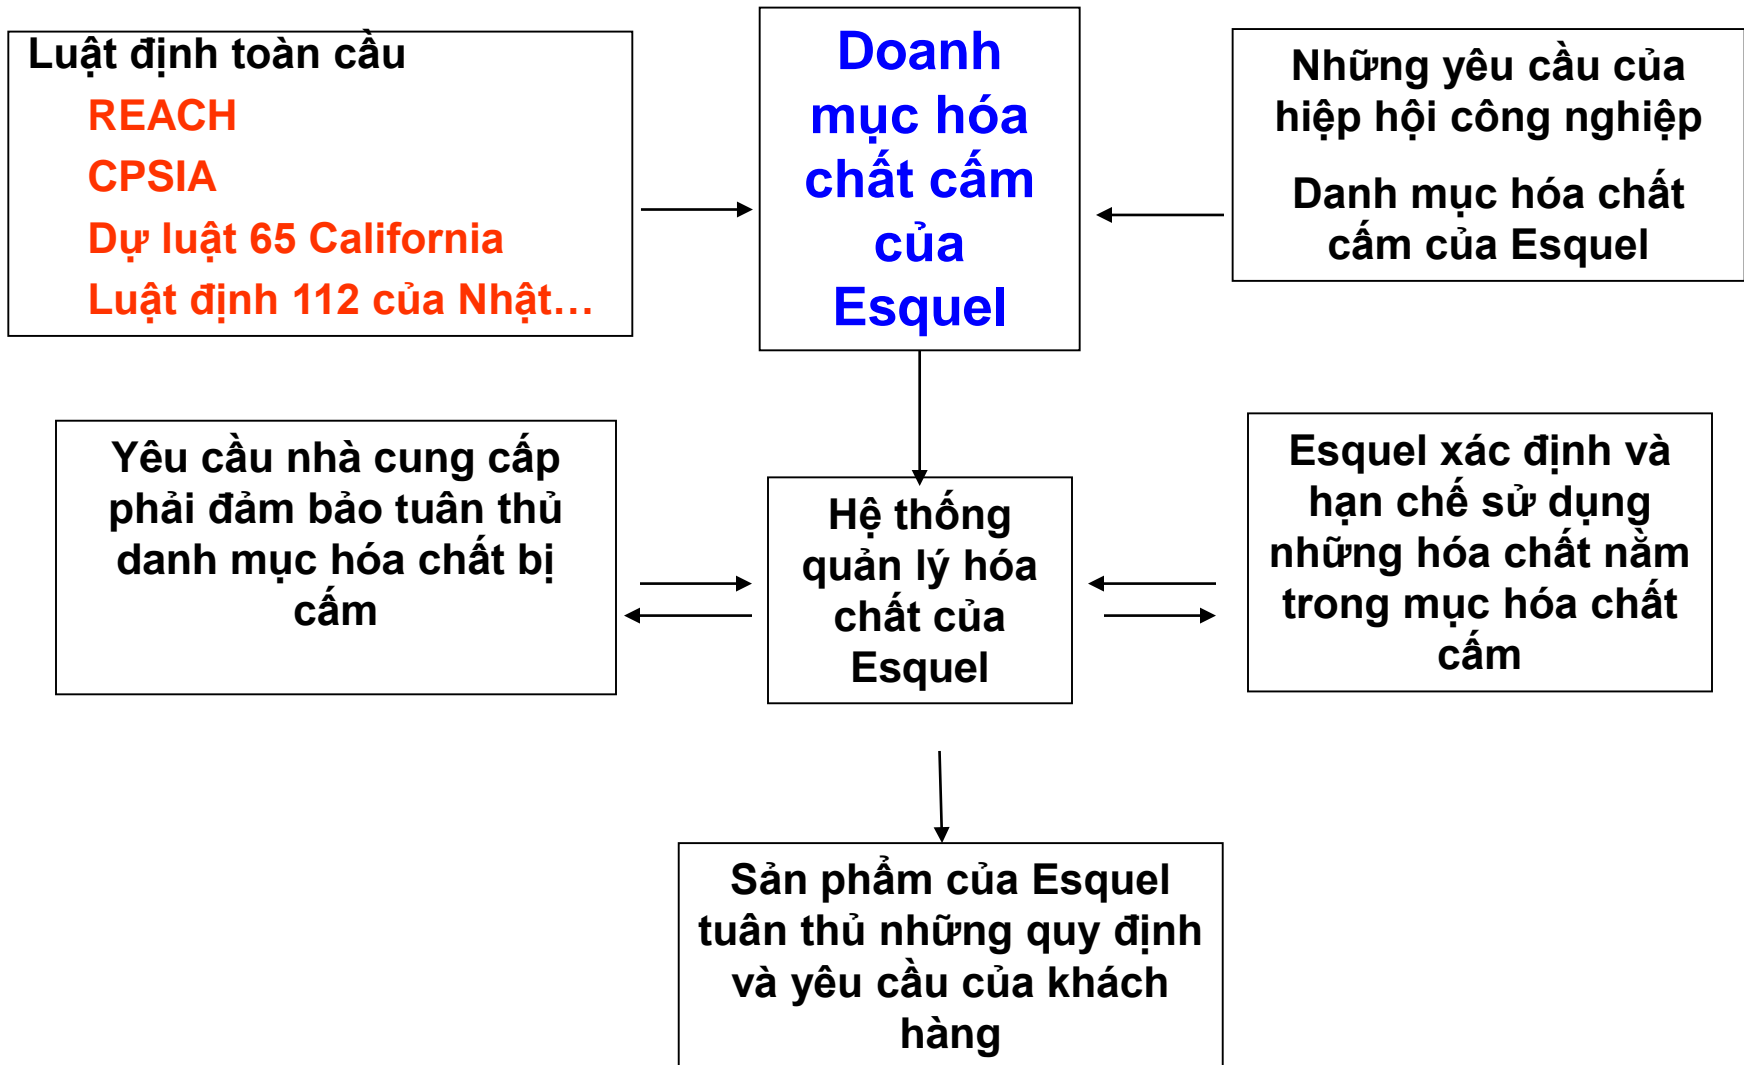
Luật định toàn cầu
REACH
CPSIA
Dự luật 65 California
Luật định 112 của Nhật…

Doanh mục hóa chất cấm của Esquel

Những yêu cầu của hiệp hội công nghiệp

Danh mục hóa chất cấm của Esquel

Yêu cầu nhà cung cấp phải đảm bảo tuân thủ danh mục hóa chất bị cấm

Hệ thống quản lý hóa chất của Esquel

Esquel xác định và hạn chế sử dụng những hóa chất nằm trong mục hóa chất cấm

Sản phẩm của Esquel tuân thủ những quy định và yêu cầu của khách hàng